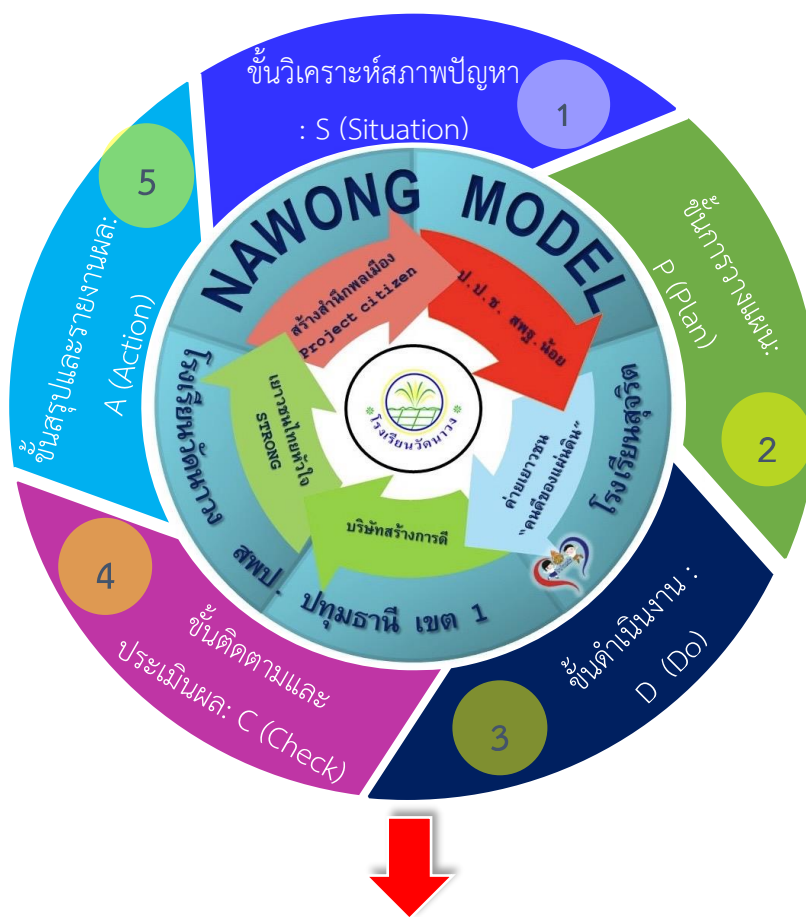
ขั้นวิเคราะห์สภาพปัญหา : S (Situation)

1

ขั้นการวางแผน: P (Plan)

2

ขั้นดำเนินงาน : D (Do)

3

ขั้นติดตามและประเมินผล: C (Check)

4

ขั้นสรุปและรายงานผล: A (Action)

5

NAWONG MODEL

สร้างสำนึกพลเมือง Project citizen

ป.ป.ช. สพฐ.น้อย

ค่ายเยาวชน "คนดีของแผ่นดิน"

บริษัทสร้างการดี

เยาวชนไทยหัวใจ STRONG

โรงเรียนสุจริต

โรงเรียนวัดนาวง

สพป. ปทุมธานี เขต 1

โรงเรียนวัดนาวง